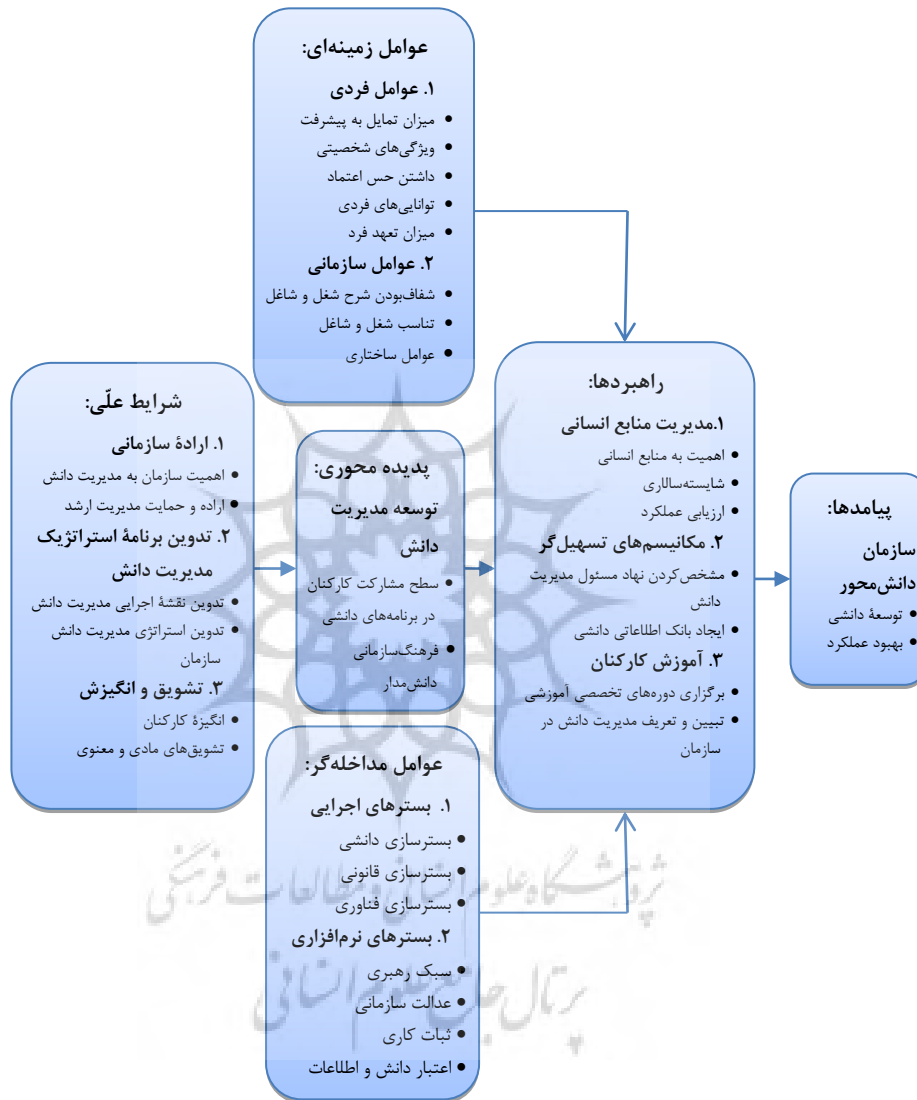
عوامل زمینه‌ای:
۱. عوامل فردی
• میزان تمایل به پیشرفت
• ویژگی‌های شخصیتی
• داشتن حس اعتماد
• توانایی‌های فردی
• میزان تعهد فرد
۲. عوامل سازمانی
• شفاف‌بودن شرح شغل و شاغل
• تناسب شغل و شاغل
• عوامل ساختاری

شرایط علّی:
۱. ارادهٔ سازمانی
• اهمیت سازمان به مدیریت دانش
• اراده و حمایت مدیریت ارشد
۲. تدوین برنامهٔ استراتژیک مدیریت دانش
• تدوین نقشهٔ اجرایی مدیریت دانش
• تدوین استراتژی مدیریت دانش سازمان
۳. تشویق و انگیزش
• انگیزهٔ کارکنان
• تشویق‌های مادی و معنوی

پدیده محوری:
توسعه مدیریت دانش
• سطح مشارکت کارکنان در برنامه‌های دانشی
• فرهنگ‌سازمانی دانش‌مدار

راهبردها:
۱.مدیریت منابع انسانی
• اهمیت به منابع انسانی
• شایسته‌سالاری
• ارزیابی عملکرد
۲. مکانیسم‌های تسهیل‌گر
• مشخص‌کردن نهاد مسئول مدیریت دانش
• ایجاد بانک اطلاعاتی دانشی
۳. آموزش کارکنان
• برگزاری دوره‌های تخصصی آموزشی
• تبیین و تعریف مدیریت دانش در سازمان

پیامدها:
سازمان دانش‌محور
• توسعهٔ دانشی
• بهبود عملکرد

عوامل مداخله‌گر:
۱. بسترهای اجرایی
• بسترسازی دانشی
• بسترسازی قانونی
• بسترسازی فناوری
۲. بسترهای نرم‌افزاری
• سبک رهبری
• عدالت سازمانی
• ثبات کاری
• اعتبار دانش و اطلاعات

پژوهشگاه علوم انسانی و مطالعات فرهنگی
پرتال جامع علوم انسانی